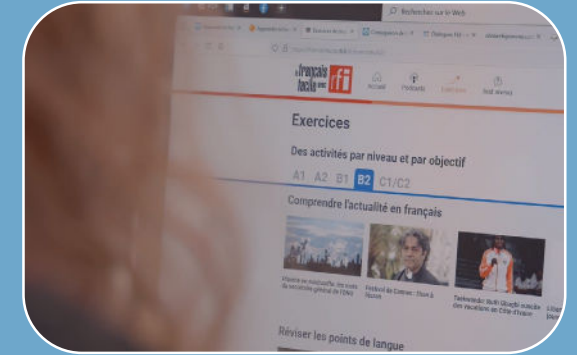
Rechercher sur le Web

le français facile avec rfi

Accueil
Podcasts
Exercices
Nos séries

Exercices

Des activités par niveau et par objectif

A1 A2 B1 B2 C1/C2

Comprendre l'actualité en français

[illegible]

Festival de Cannes : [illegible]

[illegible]

Réviser les points de langue